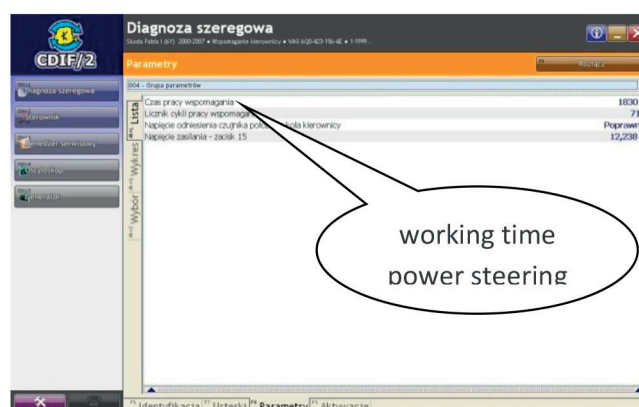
CDIF/2

Diagnoza szeregowa
Skoda Fabia I (6Y) 2000-2007 ▸ Wspomaganie kierownicy ▸ VAG 6Q0-423-156-AE ▸ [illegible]

Parametry

Rozłącz

Diagnoza szeregowa
Sterownik
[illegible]
Oscyloskop
Generator

004 - Grupa parametrów

Lista
Wykres
Wybór

| | |
|---|---|
| Czas pracy wspomagania | 1830 |
| Licznik cykli pracy wspomaga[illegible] | 71 |
| Napięcie odniesienia czujnika poło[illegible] koła kierownicy | Poprawn |
| Napięcie zasilania - zacisk 15 | 12,238 |

working time
power steering

Identyfikacja
Usterki
Parametry
Aktywacje